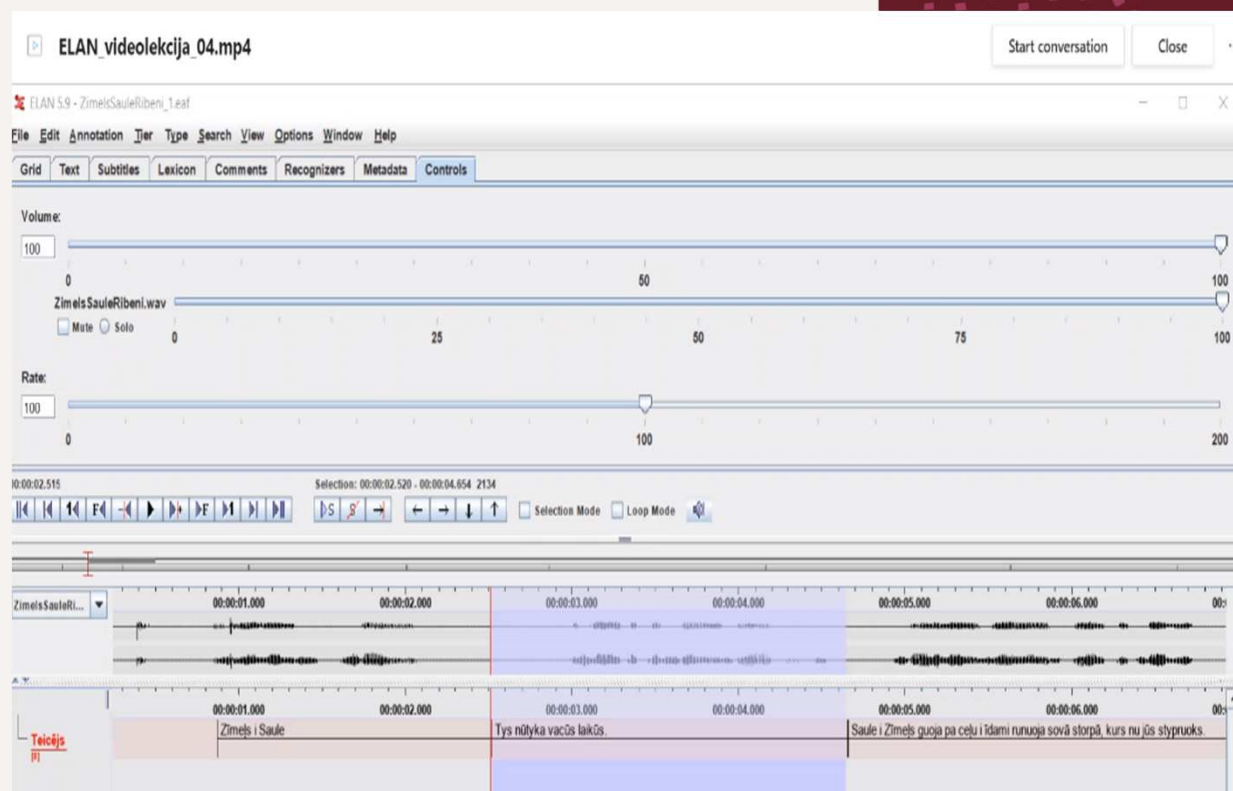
ELAN_videolekcija_04.mp4

Start conversation

Close

ELAN 5.9 - ZimelsSauleRibeni_1.eaf

File Edit Annotation Tier Type Search View Options Window Help

Grid Text Subtitles Lexicon Comments Recognizers Metadata Controls

Volume:

100

0 50 100

ZimelsSauleRibeni.wav

Mute Solo

0 25 50 75 100

Rate:

100

0 100 200

00:00:02.515

Selection: 00:00:02.520 - 00:00:04.654 2134

Selection Mode Loop Mode

ZimelsSauleRi...

00:00:01.000 00:00:02.000 00:00:03.000 00:00:04.000 00:00:05.000 00:00:06.000

00:00:01.000 00:00:02.000 00:00:03.000 00:00:04.000 00:00:05.000 00:00:06.000

Teicējs
[8]

Zīmeļs i Saule

Tys nūtyka vacūs laikūs.

Saule i Zīmeļs guoja pa ceļu i īdami runuoja sovā storpā, kurs nu jūs stypruoks.